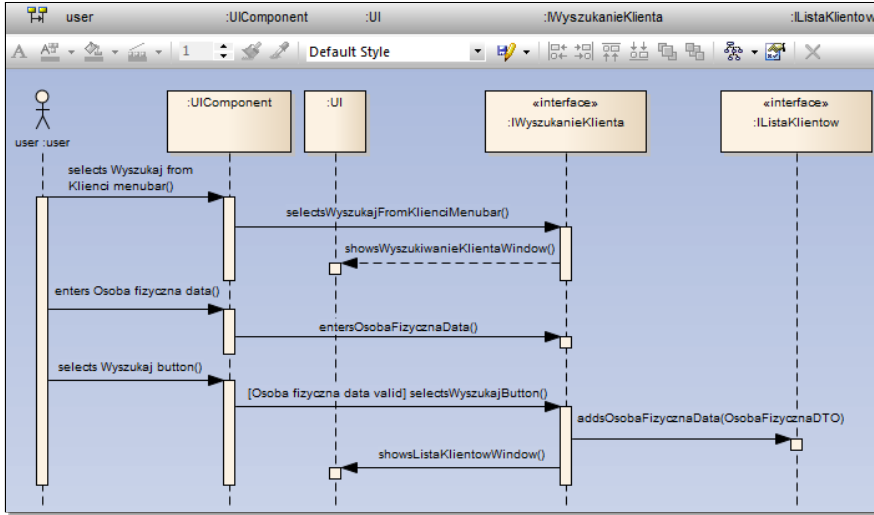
user :UIComponent :UI :IWyszukanieKlienta :IListaKlientow

1 Default Style

user :user

:UIComponent

:UI

«interface»
:IWyszukanieKlienta

«interface»
:IListaKlientow

selects Wyszukaj from Klienci menubar()

selectsWyszukajFromKlienciMenubar()

showsWyszukiwanieKlientaWindow()

enters Osoba fizyczna data()

entersOsobaFizycznaData()

selects Wyszukaj button()

[Osoba fizyczna data valid] selectsWyszukajButton()

addsOsobaFizycznaData(OsobaFizycznaDTO)

showsListaKlientowWindow()